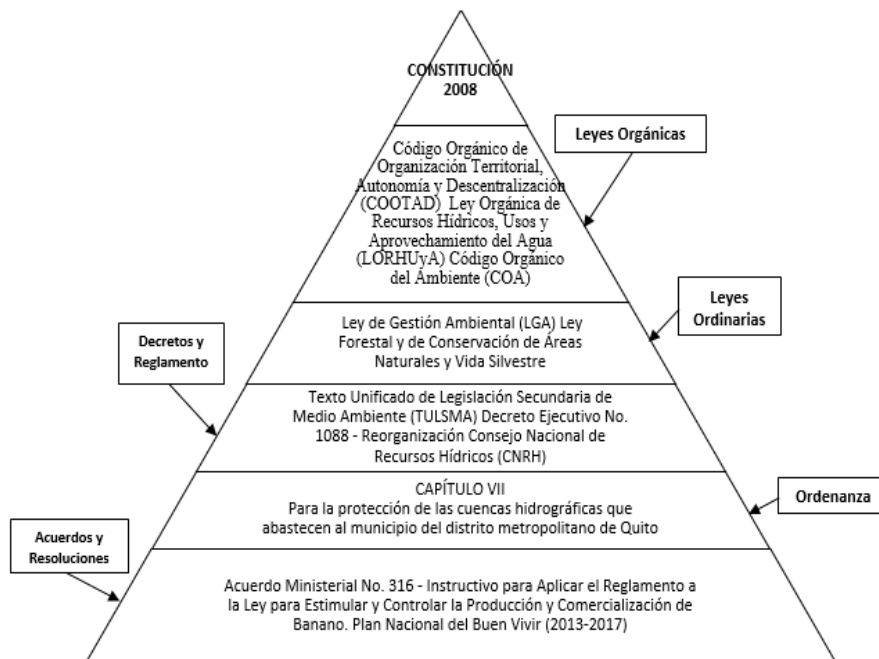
CONSTITUCIÓN
2008

Leyes Orgánicas

Código Orgánico de Organización Territorial, Autonomía y Descentralización (COOTAD) Ley Orgánica de Recursos Hídricos, Usos y Aprovechamiento del Agua (LORHUyA) Código Orgánico del Ámbiente (COA)

Leyes Ordinarias

Decretos y Reglamento

Ley de Gestión Ambiental (LGA) Ley Forestal y de Conservación de Áreas Naturales y Vida Silvestre

Texto Unificado de Legislación Secundaria de Medio Ambiente (TULSMA) Decreto Ejecutivo No. 1088 - Reorganización Consejo Nacional de Recursos Hídricos (CNRH)

CAPÍTULO VII
Para la protección de las cuencas hidrográficas que abastecen al municipio del distrito metropolitano de Quito

Ordenanza

Acuerdos y Resoluciones

Acuerdo Ministerial No. 316 - Instructivo para Aplicar el Reglamento a la Ley para Estimular y Controlar la Producción y Comercialización de Banano. Plan Nacional del Buen Vivir (2013-2017)